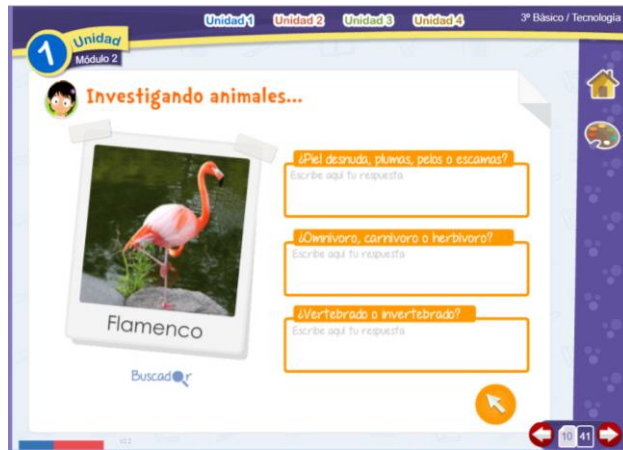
Unidad 1 Unidad 2 Unidad 3 Unidad 4 3º Básico / Tecnología

1 Unidad Módulo 2

Investigando animales...

Flamenco

Buscador

¿Piel desnuda, plumas, pelos o escamas?

Escribe aquí tu respuesta

¿Omnívoro, carnívoro o herbívoro?

Escribe aquí tu respuesta

¿Vertebrado o invertebrado?

Escribe aquí tu respuesta

10 41